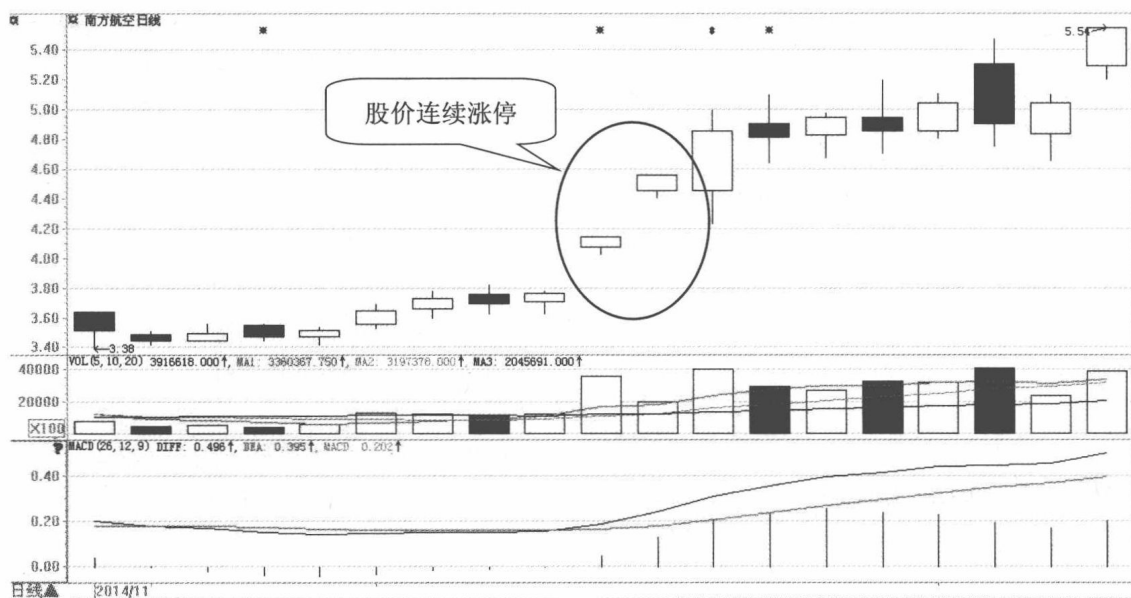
南方航空日线
5.54
5.40
5.20
5.00
4.80
4.60
4.40
4.20
4.00
3.80
3.60
3.40
3.38
股价连续涨停
VOL(5,10,20) 3916618.000↑, MA1: 3360367.750↑, MA2: 3197376.000↑, MA3: 2045891.000↑
40000
20000
×100
MACD(26,12,9) DIFF: 0.498↑, DEA: 0.395↑, MACD: 0.202↑
0.40
0.20
0.00
日线
2014/11